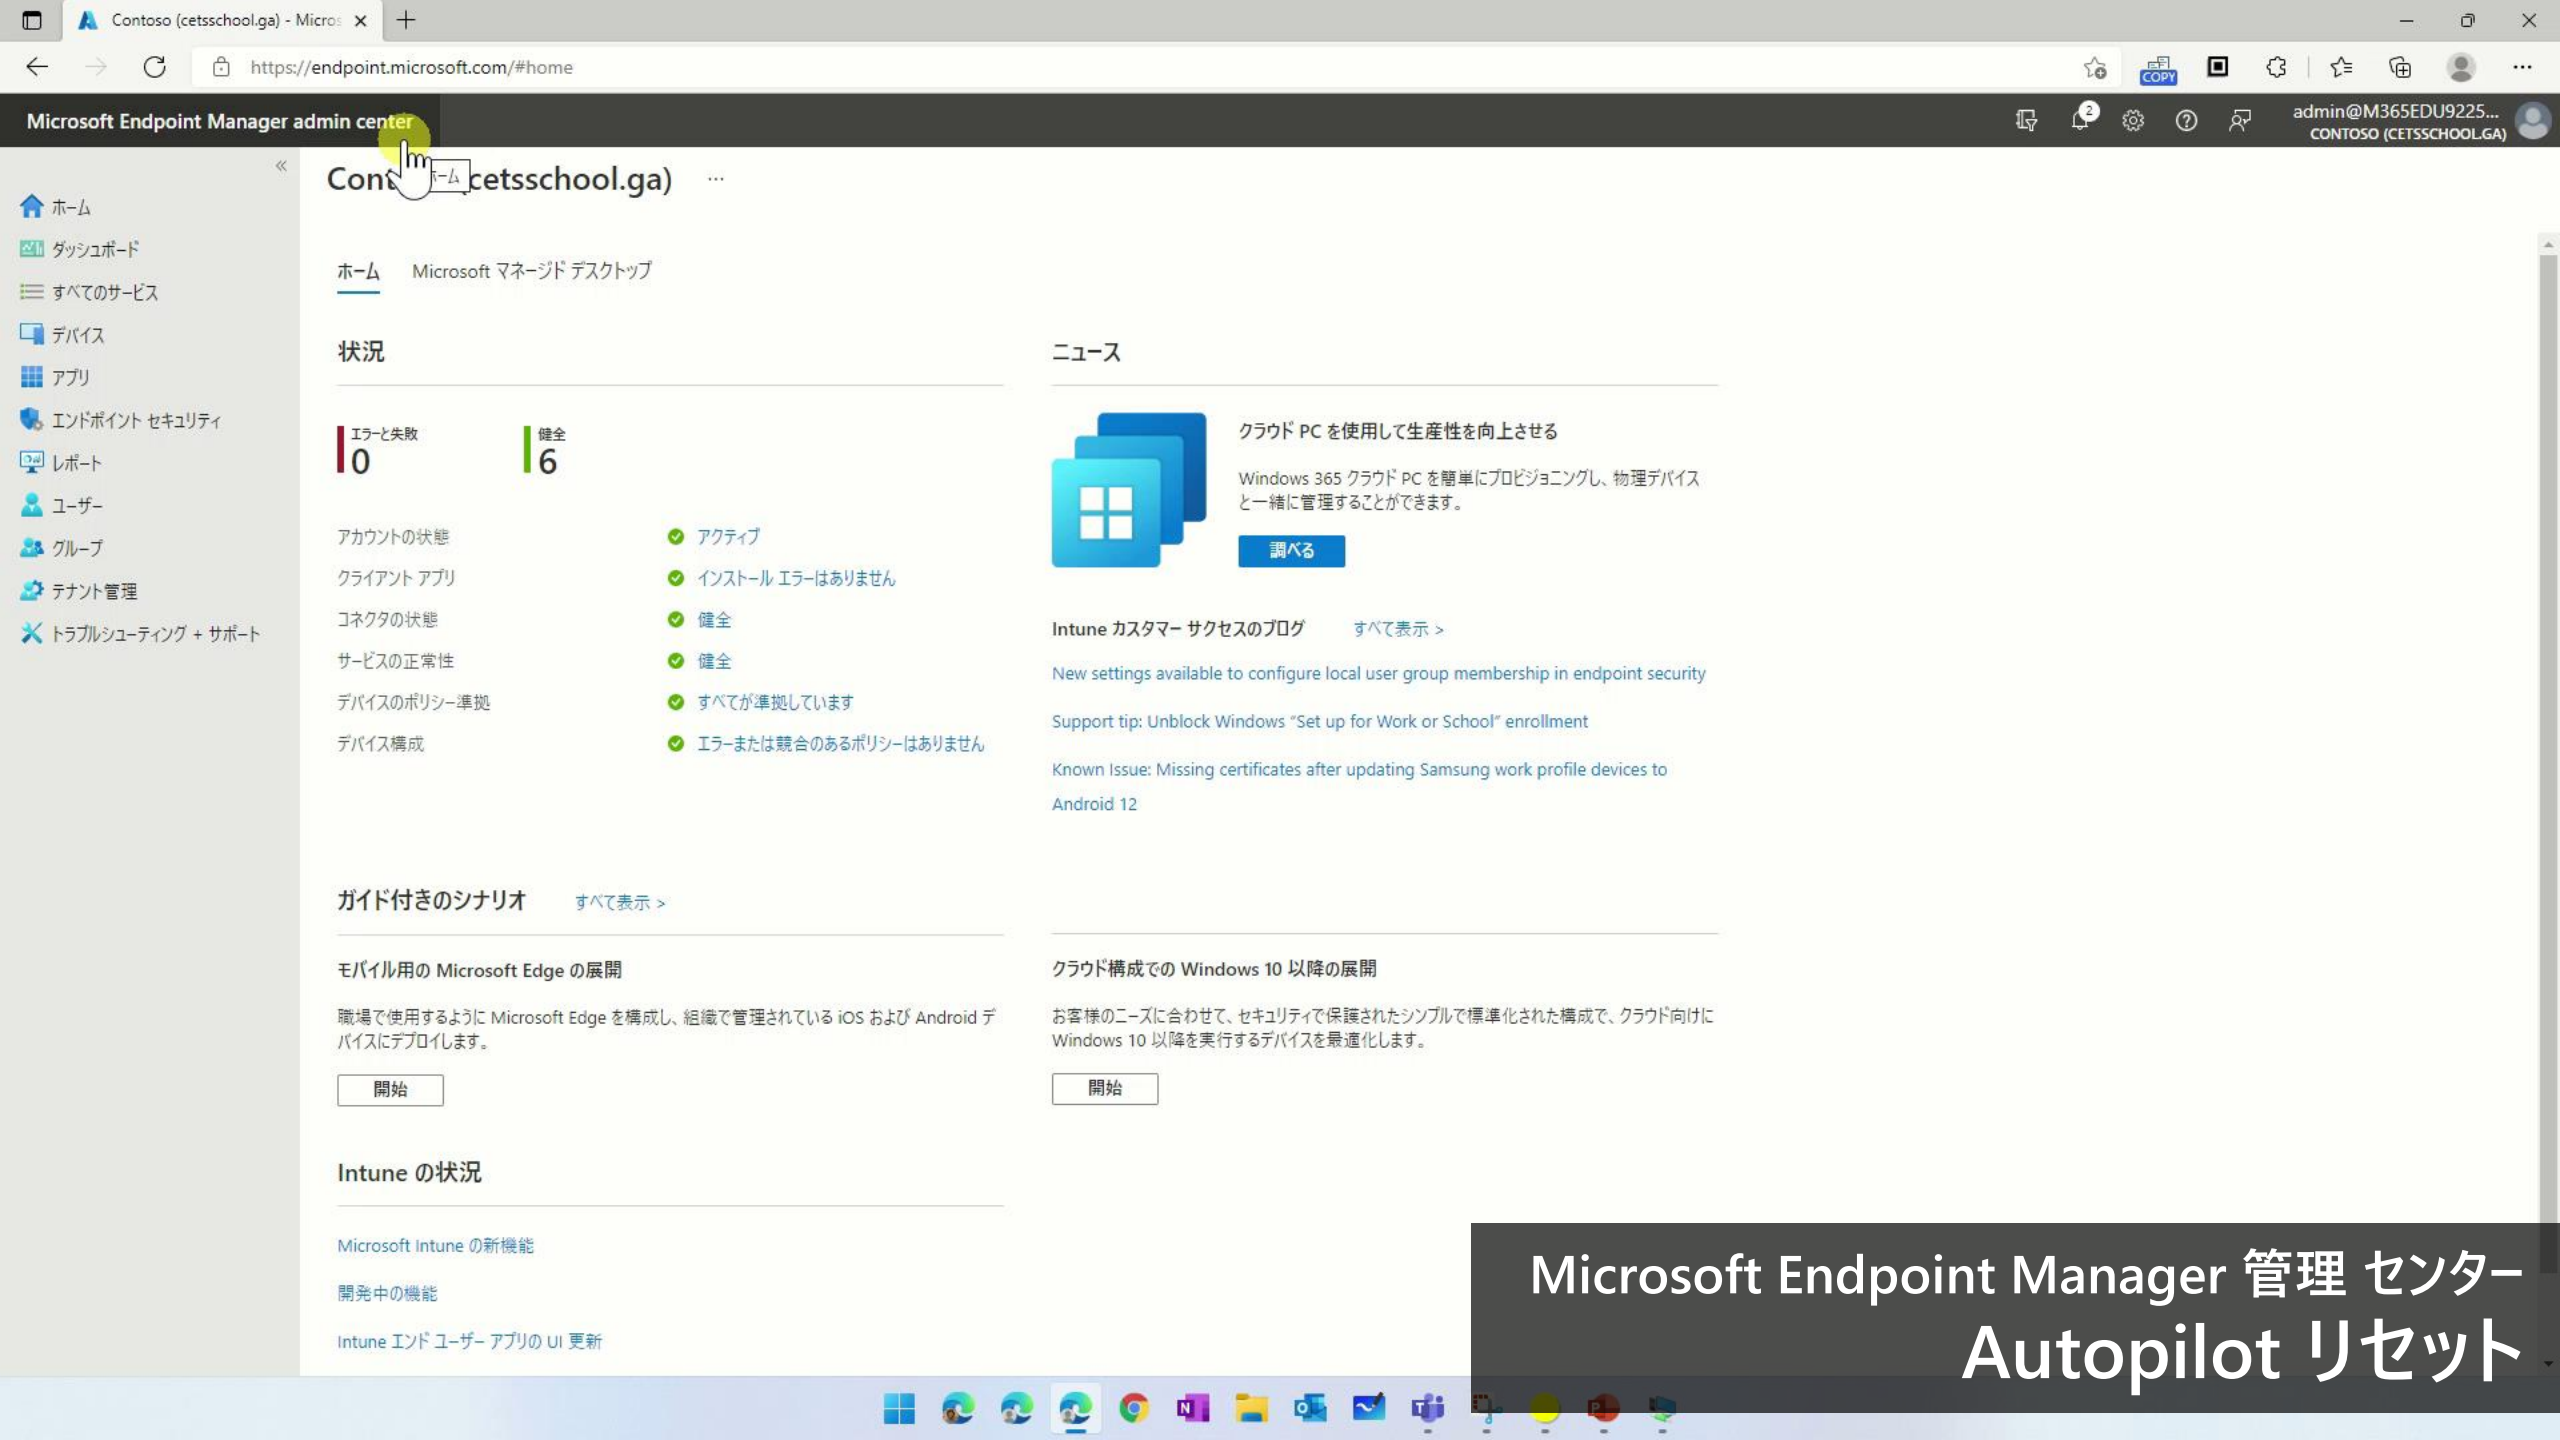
Contoso (cetsschool.ga) - Micros

https://endpoint.microsoft.com/#home

COPY

Microsoft Endpoint Manager admin center

2

admin@M365EDU9225...
CONTOSO (CETSSCHOOL.GA)

«

ホーム
ダッシュボード
すべてのサービス
デバイス
アプリ
エンドポイント セキュリティ
レポート
ユーザー
グループ
テナント管理
トラブルシューティング + サポート

Cont ホーム cetsschool.ga) ···

ホーム Microsoft マネージド デスクトップ

状況

エラーと失敗
0

健全
6

| | |
|---|---|
| アカウントの状態 | アクティブ |
| クライアント アプリ | インストール エラーはありません |
| コネクタの状態 | 健全 |
| サービスの正常性 | 健全 |
| デバイスのポリシー準拠 | すべてが準拠しています |
| デバイス構成 | エラーまたは競合のあるポリシーはありません |

ニュース

クラウド PC を使用して生産性を向上させる

Windows 365 クラウド PC を簡単にプロビジョニングし、物理デバイスと一緒に管理することができます。

調べる

Intune カスタマー サクセスのブログ すべて表示 >

New settings available to configure local user group membership in endpoint security

Support tip: Unblock Windows "Set up for Work or School" enrollment

Known Issue: Missing certificates after updating Samsung work profile devices to Android 12

ガイド付きのシナリオ すべて表示 >

モバイル用の Microsoft Edge の展開

職場で使用するように Microsoft Edge を構成し、組織で管理されている iOS および Android デバイスにデプロイします。

開始

クラウド構成での Windows 10 以降の展開

お客様のニーズに合わせて、セキュリティで保護されたシンプルで標準化された構成で、クラウド向けに Windows 10 以降を実行するデバイスを最適化します。

開始

Intune の状況

Microsoft Intune の新機能

開発中の機能

Intune エンド ユーザー アプリの UI 更新

Microsoft Endpoint Manager 管理 センター
Autopilot リセット